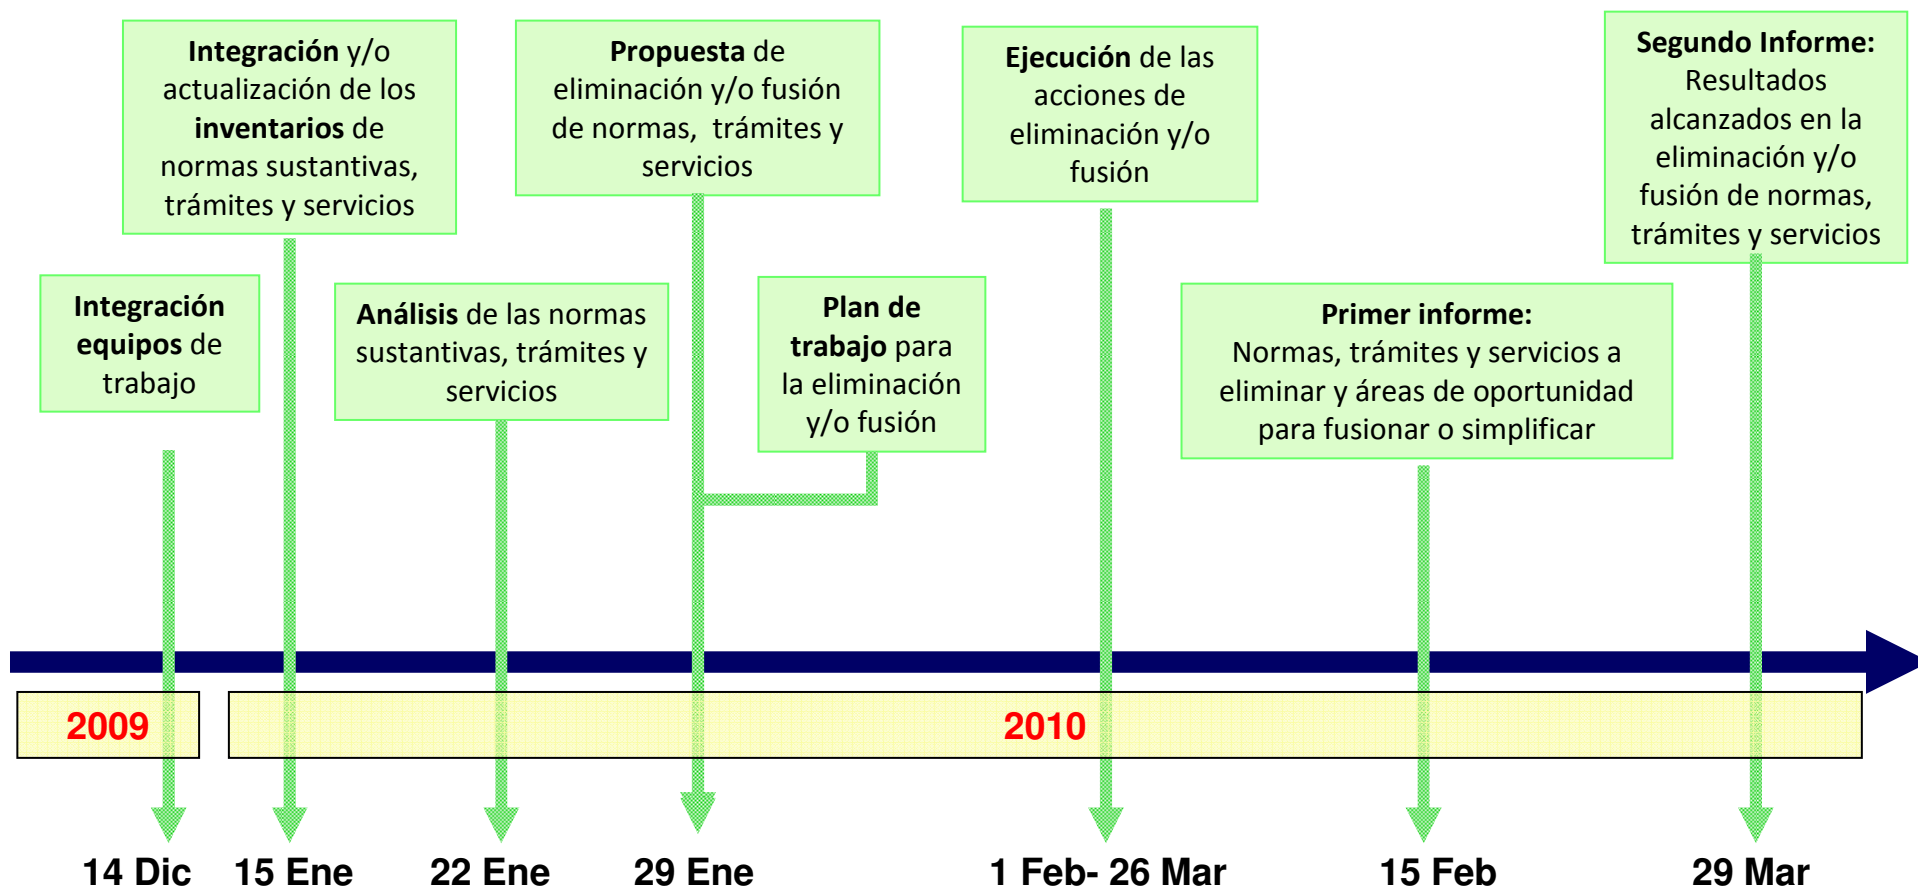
Integración y/o actualización de los inventarios de normas sustantivas, trámites y servicios

Propuesta de eliminación y/o fusión de normas, trámites y servicios

Ejecución de las acciones de eliminación y/o fusión

Segundo Informe: Resultados alcanzados en la eliminación y/o fusión de normas, trámites y servicios

Integración equipos de trabajo

Análisis de las normas sustantivas, trámites y servicios

Plan de trabajo para la eliminación y/o fusión

Primer informe: Normas, trámites y servicios a eliminar y áreas de oportunidad para fusionar o simplificar

2009

2010

14 Dic

15 Ene

22 Ene

29 Ene

1 Feb- 26 Mar

15 Feb

29 Mar